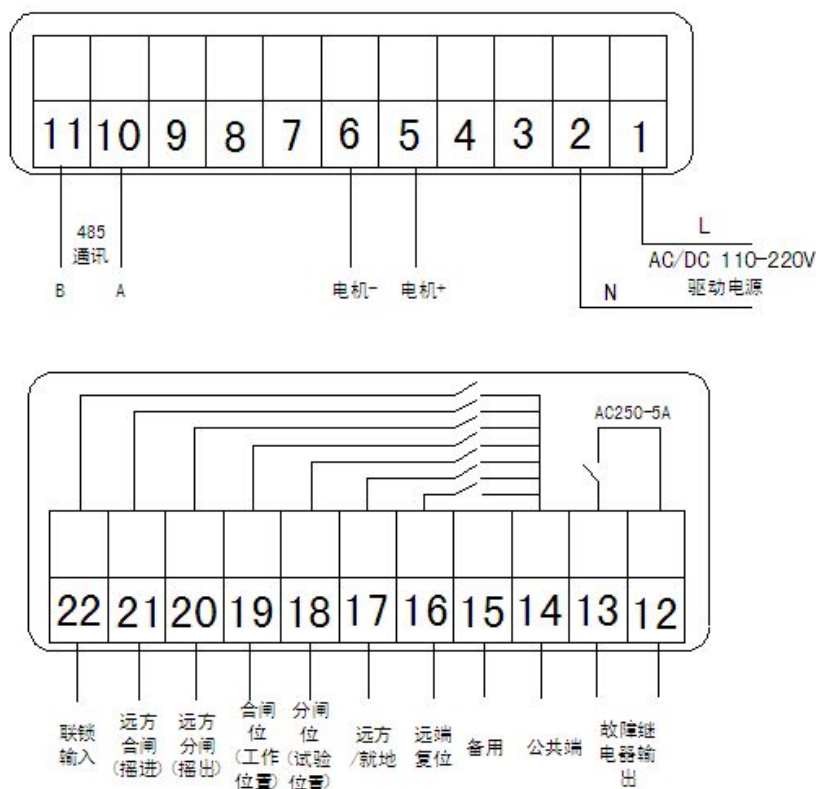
11 10 9 8 7 6 5 4 3 2 1

485
通讯

B A

电机- 电机+

L
AC/DC 110-220V
驱动电源

N

AC250-5A

22 21 20 19 18 17 16 15 14 13 12

联锁输入

远方合闸（摇进）

远方分闸（摇出）

合闸位（工作位置）

分闸位（试验位置）

远方/就地

远端复位

备用

公共端

故障继电器输出